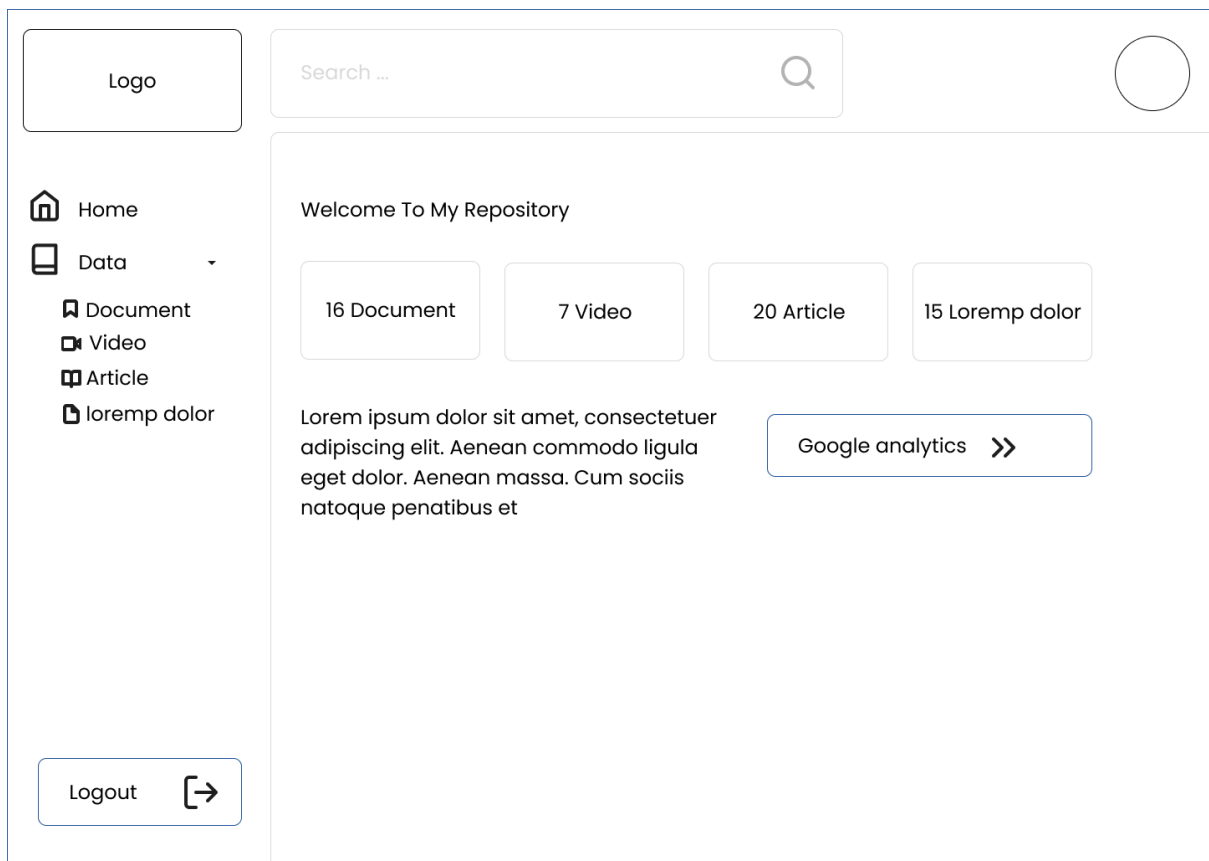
Logo

Search ...

Home
Data
Document
Video
Article
loremp dolor

Welcome To My Repository

16 Document

7 Video

20 Article

15 Loremp dolor

Lorem ipsum dolor sit amet, consectetuer adipiscing elit. Aenean commodo ligula eget dolor. Aenean massa. Cum sociis natoque penatibus et

Google analytics >>

Logout